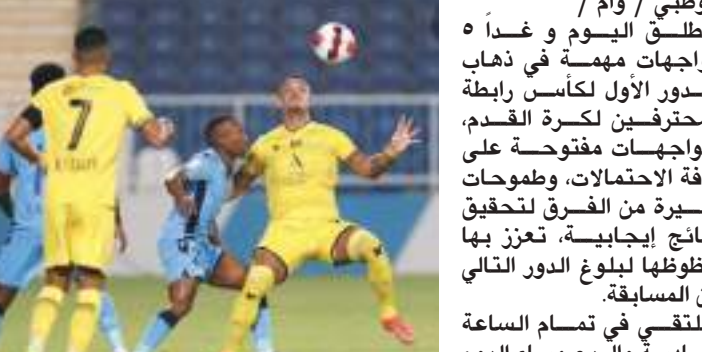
وطني / وام /
طلق اليوم و غداً 5 واجهات مهمة في ذهاب دور الأول لكأس رابطة محترفين لكرة القدم، واجهات مفتوحة على فة الاحتمالات، وطموحات يرة من الفرق لتحقيق تائج إيجابية، تعزز بها ظوظها لبلوغ الدور التالي ن المسابقة.
لتقي في تمام الساعة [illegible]